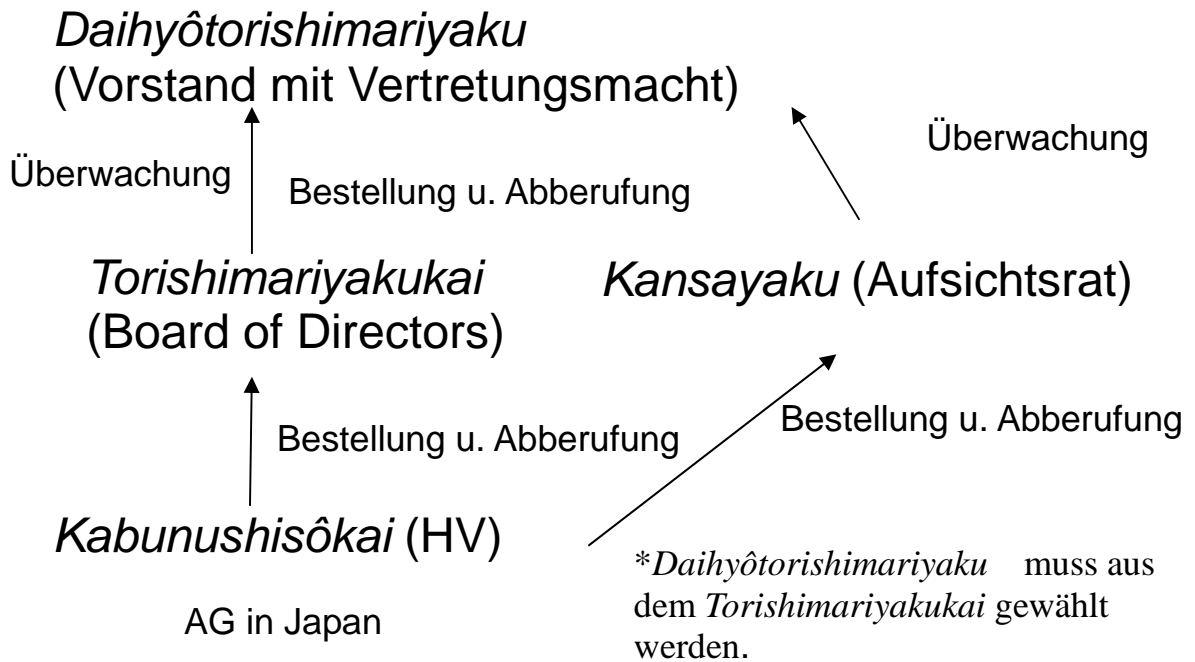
*Daihyôtorishimariyaku*
(Vorstand mit Vertretungsmacht)

Überwachung

Überwachung

Bestellung u. Abberufung

*Torishimariyakukai*
(Board of Directors)

*Kansayaku* (Aufsichtsrat)

Bestellung u. Abberufung

Bestellung u. Abberufung

*Kabunushisôkai* (HV)

AG in Japan

\**Daihyôtorishimariyaku* muss aus dem *Torishimariyakukai* gewählt werden.